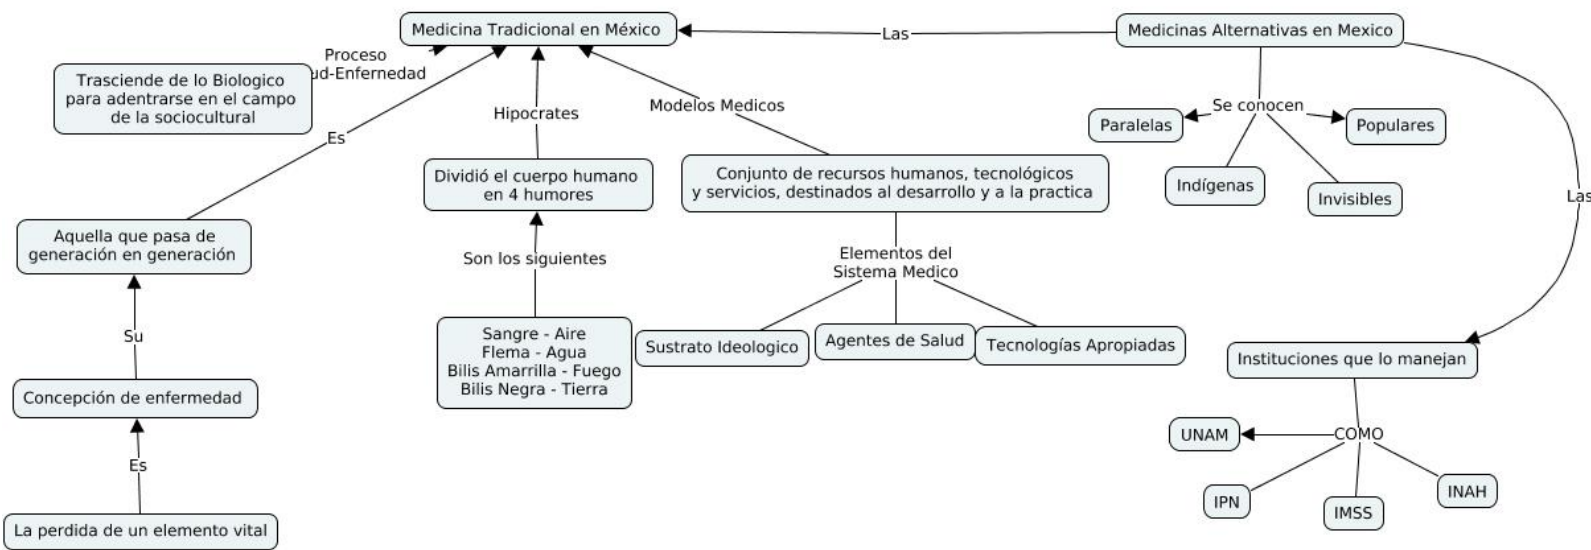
Medicina Tradicional en México

Las

Medicinas Alternativas en Mexico

Proceso
ud-Enfernedad

Trasciende de lo Biologico para adentrarse en el campo de la sociocultural

Es

Hipocrates

Modelos Medicos

Se conocen

Paralelas

Populares

Indígenas

Invisibles

Las

Dividió el cuerpo humano en 4 humores

Conjunto de recursos humanos, tecnológicos y servicios, destinados al desarrollo y a la practica

Aquella que pasa de generación en generación

Son los siguientes

Elementos del Sistema Medico

Su

Sangre - Aire
Flema - Agua
Bilis Amarrilla - Fuego
Bilis Negra - Tierra

Sustrato Ideologico

Agentes de Salud

Tecnologías Apropiadas

Instituciones que lo manejan

Concepción de enfermedad

COMO

UNAM

Es

IPN

IMSS

INAH

La perdida de un elemento vital